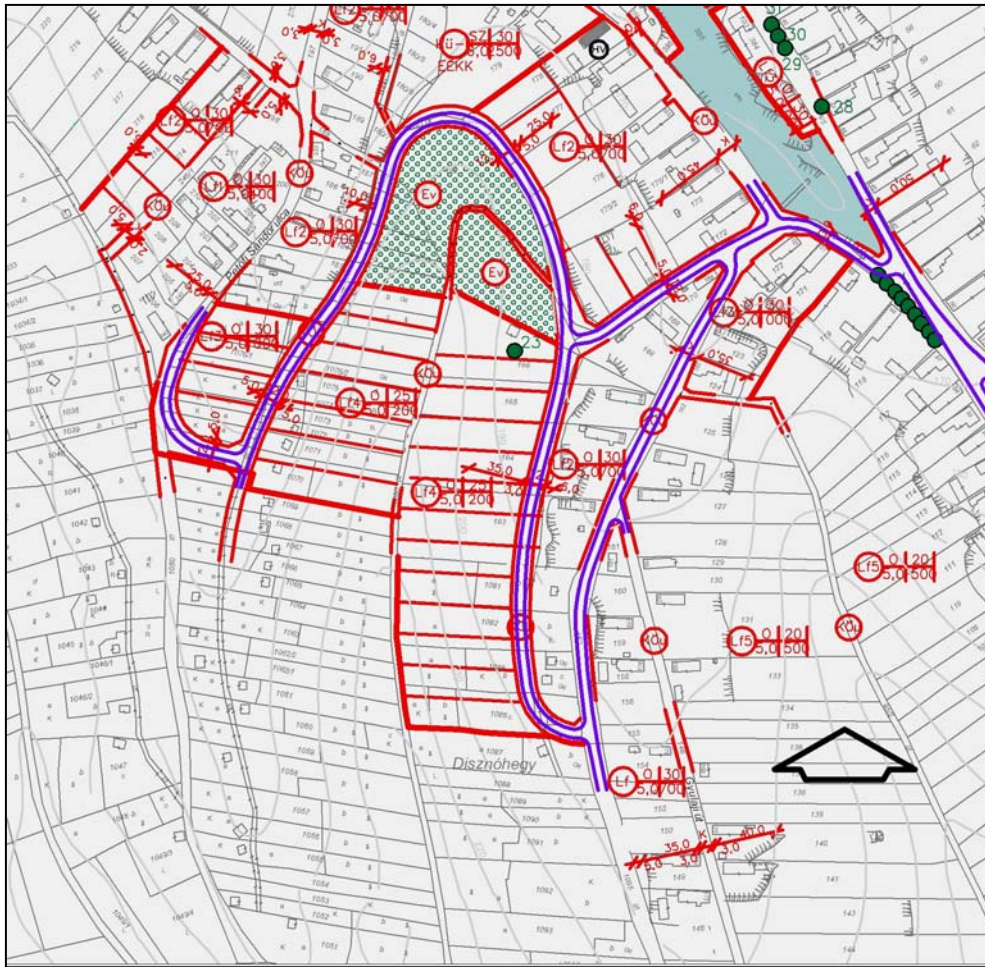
Lf2
5,0 700
SZ 30
Hü
8,0 2500
EEKK
HV
31
30
29
28
Lf2 O 30
5,0 700
KÖu
Lf2 O 30
5,0 700
Lf1 O 30
5,0 700
KÖu
KÖu
Lf2 O 30
5,0 700
Ev
Ev
25,0
10,0
6,0
5,0
50,0
Petőfi Sándor utca
Lf3 O 30
5,0 700
Lf3 O 30
5,0 1000
23
KÖu
Lf4 O 25
5,0 200
Lf2 O 30
5,0 700
Lf4 O 25
5,0 200
35,0
3,0
Lf5 O 20
5,0 500
Lf5 O 20
5,0 500
KÖu
KÖu
Disznóhegy
Lf O 30
5,0 700
Gyulai út
35,0
3,0
40,0
5,0
3,0